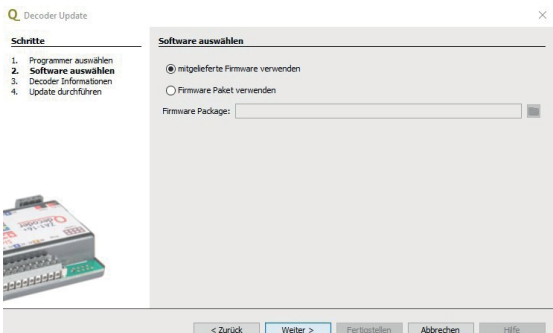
Q Decoder Update

×

Schritte

1. Programmer auswählen
2. Software auswählen
3. Decoder Informationen
4. Update durchführen

Software auswählen

mitgelieferte Firmware verwenden

Firmware Paket verwenden

Firmware Package:

< Zurück

Weiter >

Fertigstellen

Abbrechen

Hilfe